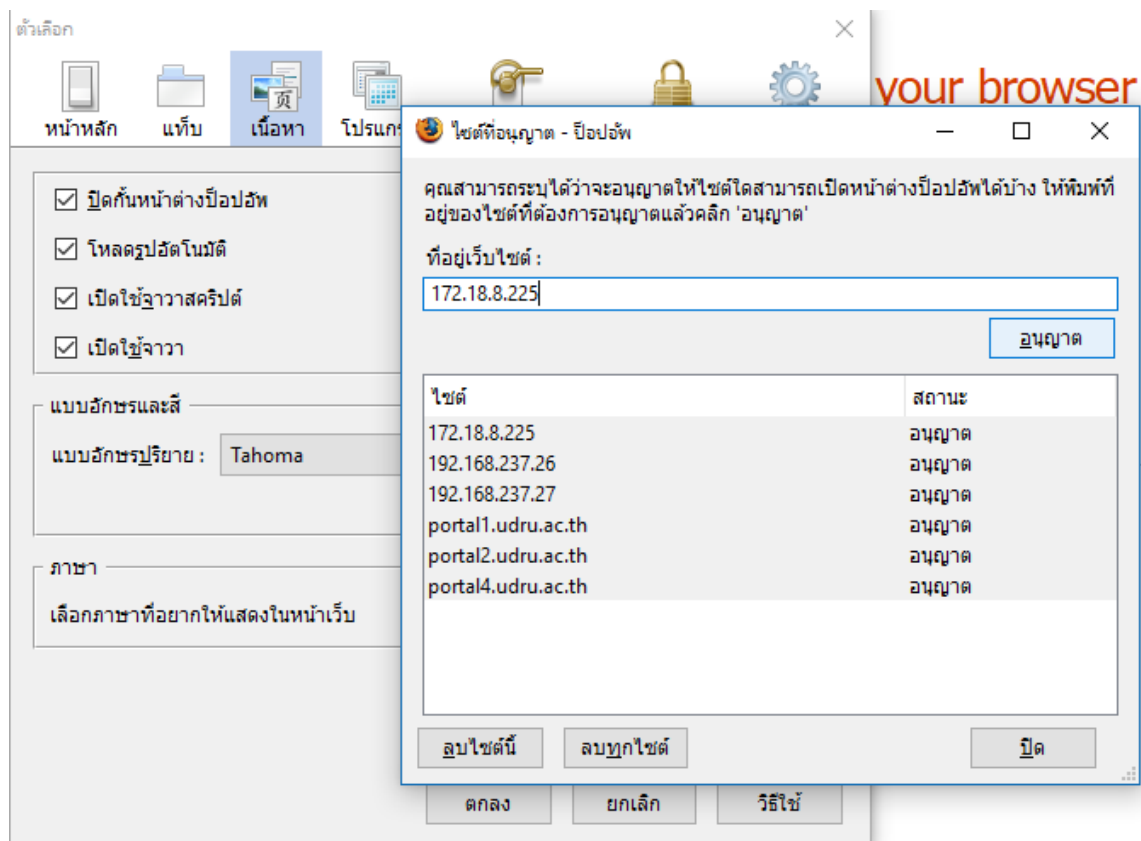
ตัวเลือก

หน้าหลัก แท็บ เนื้อหา โปรแกร

your browser

ไซต์ที่อนุญาต - ป๊อปอัพ

คุณสามารถระบุได้ว่าจะอนุญาตให้ไซต์ใดสามารถเปิดหน้าต่างป๊อปอัพได้บ้าง ให้พิมพ์ที่อยู่ของไซต์ที่ต้องการอนุญาตแล้วคลิก 'อนุญาต'

ที่อยู่เว็บไซต์ :

172.18.8.225

อนุญาต

| ไซต์ | สถานะ |
|---|---|
| 172.18.8.225 | อนุญาต |
| 192.168.237.26 | อนุญาต |
| 192.168.237.27 | อนุญาต |
| portal1.udru.ac.th | อนุญาต |
| portal2.udru.ac.th | อนุญาต |
| portal4.udru.ac.th | อนุญาต |

ลบไซต์นี้ ลบทุกไซต์ ปิด

☑ ปิดกั้นหน้าต่างป๊อปอัพ

☑ โหลดรูปอัตโนมัติ

☑ เปิดใช้จาวาสคริปต์

☑ เปิดใช้จาวา

แบบอักษรและสี

แบบอักษรปริยาย : Tahoma

ภาษา

เลือกภาษาที่อยากให้แสดงในหน้าเว็บ

ตกลง ยกเลิก วิธีใช้